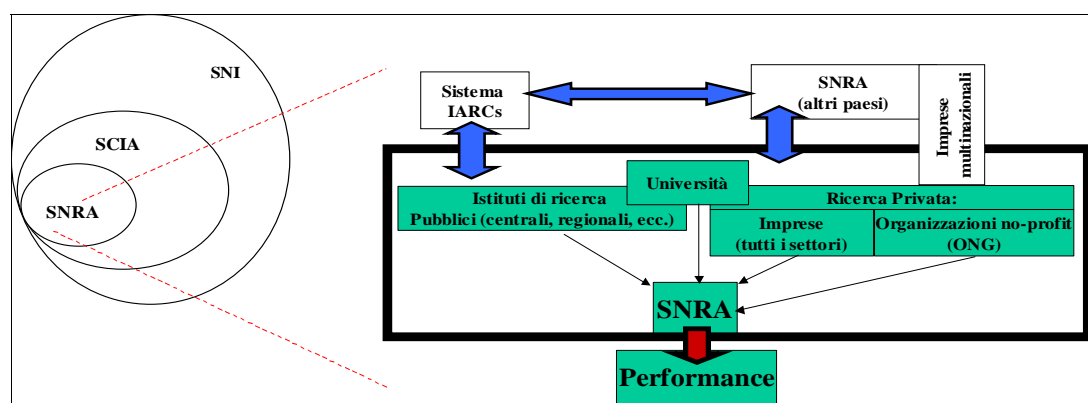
SNI

SCIA

SNRA

Sistema IARCs

SNRA (altri paesi)

Imprese multinazionali

Università

Istituti di ricerca Pubblici (centrali, regionali, ecc.)

Ricerca Privata:

Imprese (tutti i settori)

Organizzazioni no-profit (ONG)

SNRA

Performance